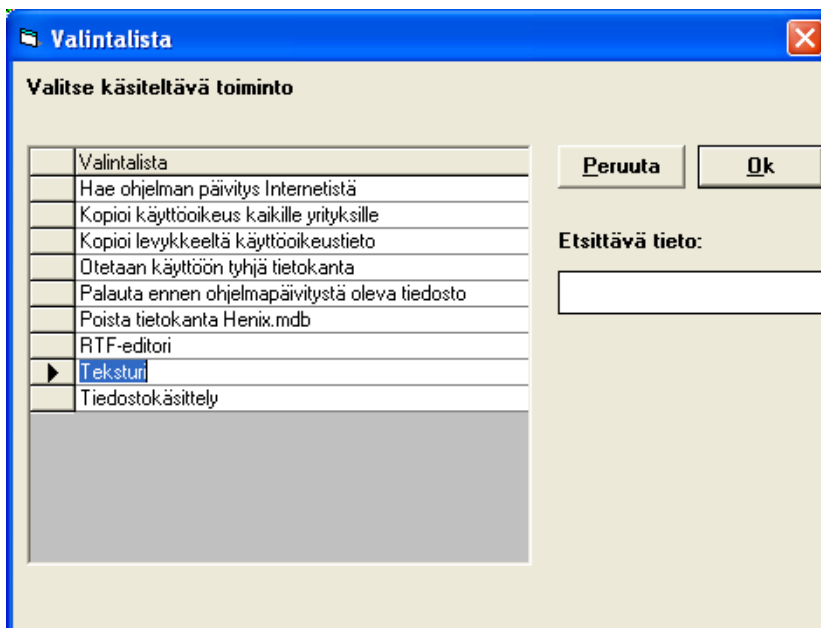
Valintalista

Valitse käsiteltävä toiminto

| | Valintalista |
|---|---|
| | Hae ohjelman päivitys Internetistä |
| | Kopioi käyttöoikeus kaikille yrityksille |
| | Kopioi levykkeeltä käyttöoikeustieto |
| | Otetaan käyttöön tyhjä tietokanta |
| | Palauta ennen ohjelmapäivitystä oleva tiedosto |
| | Poista tietokanta Henix.mdb |
| | RTF-editori |
| ▶ | Teksturi |
| | Tiedostokäsittely |

Peruuta

Ok

Etsittävä tieto: